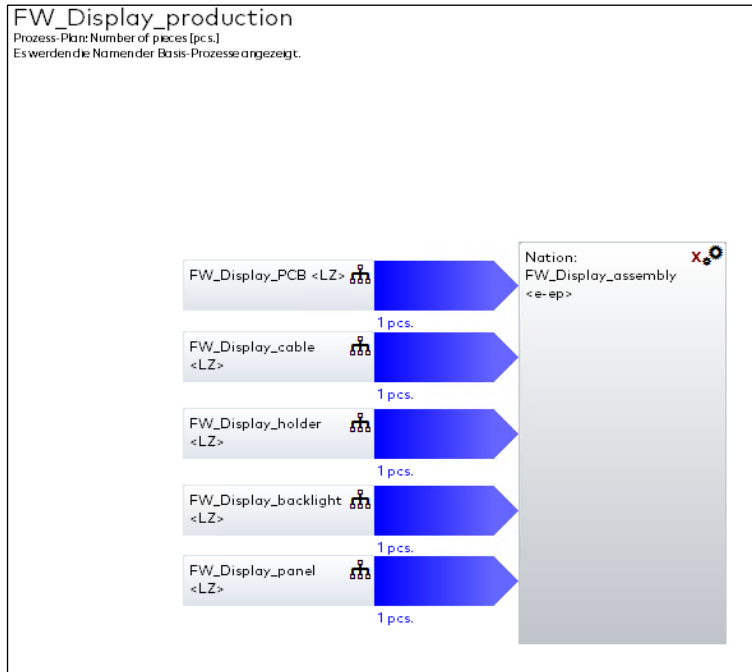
FW_Display_production
Prozess-Plan: Number of pieces [pcs.]
Es werden die Namen der Basis-Prozesse angezeigt.

FW_Display_PCB <LZ>

1 pcs.

FW_Display_cable <LZ>

1 pcs.

FW_Display_holder <LZ>

1 pcs.

FW_Display_backlight <LZ>

1 pcs.

FW_Display_panel <LZ>

1 pcs.

Nation: FW_Display_assembly <e-ep>

X